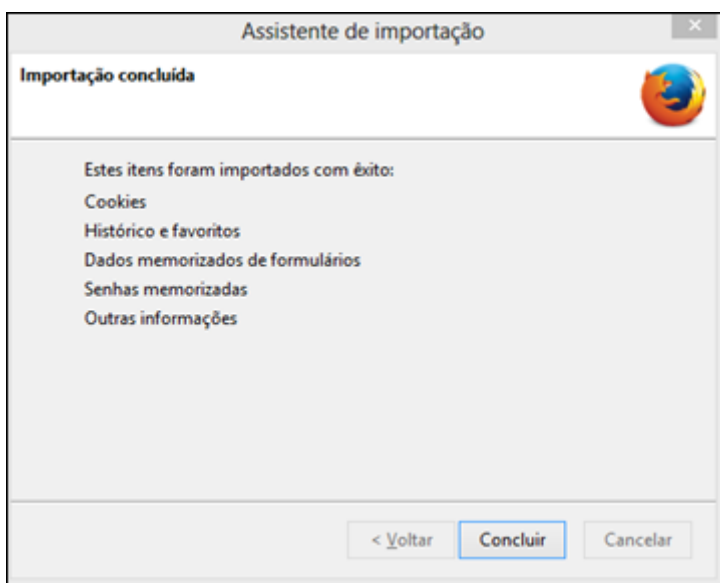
Assistente de importação

Importação concluída

Estes itens foram importados com êxito:

Cookies

Histórico e favoritos

Dados memorizados de formulários

Senhas memorizadas

Outras informações

< Voltar

Concluir

Cancelar